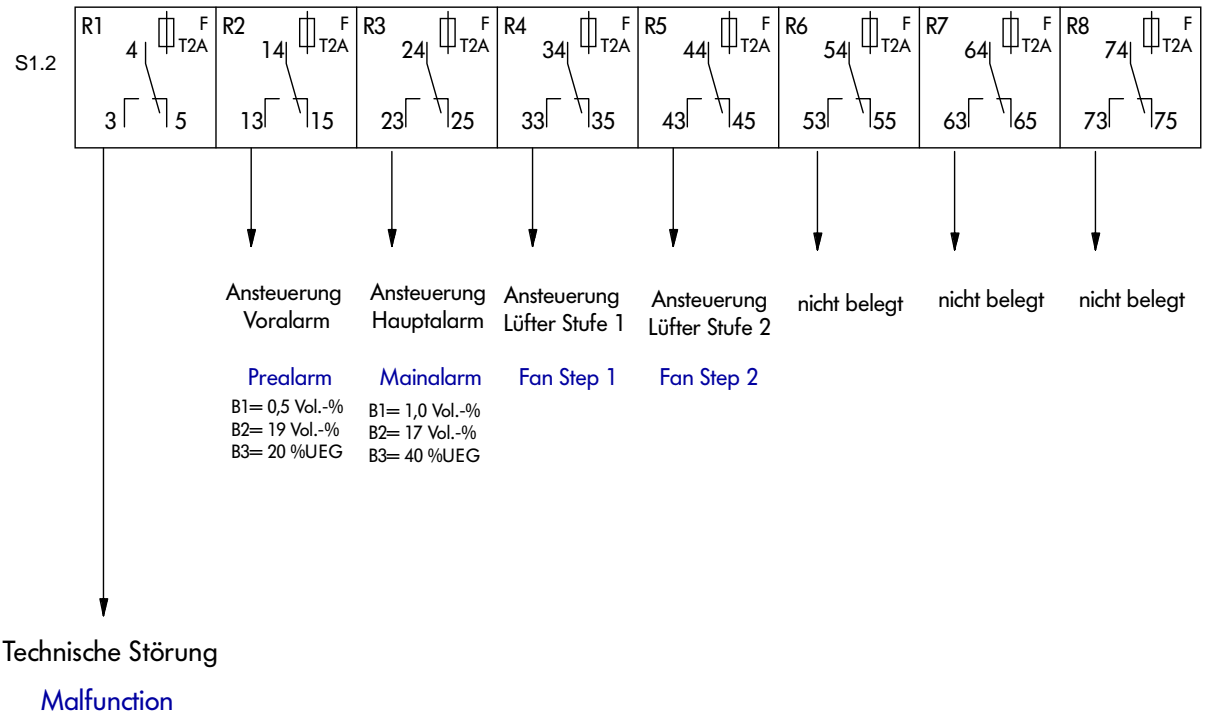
S1.2

| R1 F T2A 4 3 5 | R2 F T2A 14 13 15 | R3 F T2A 24 23 25 | R4 F T2A 34 33 35 | R5 F T2A 44 43 45 | R6 F T2A 54 53 55 | R7 F T2A 64 63 65 | R8 F T2A 74 73 75 |
|---|---|---|---|---|---|---|---|

Ansteuerung Voralarm

Prealarm

B1= 0,5 Vol.-%
B2= 19 Vol.-%
B3= 20 %UEG

Ansteuerung Hauptalarm

Mainalarm

B1= 1,0 Vol.-%
B2= 17 Vol.-%
B3= 40 %UEG

Ansteuerung Lüfter Stufe 1

Fan Step 1

Ansteuerung Lüfter Stufe 2

Fan Step 2

nicht belegt

nicht belegt

nicht belegt

Technische Störung

Malfunction